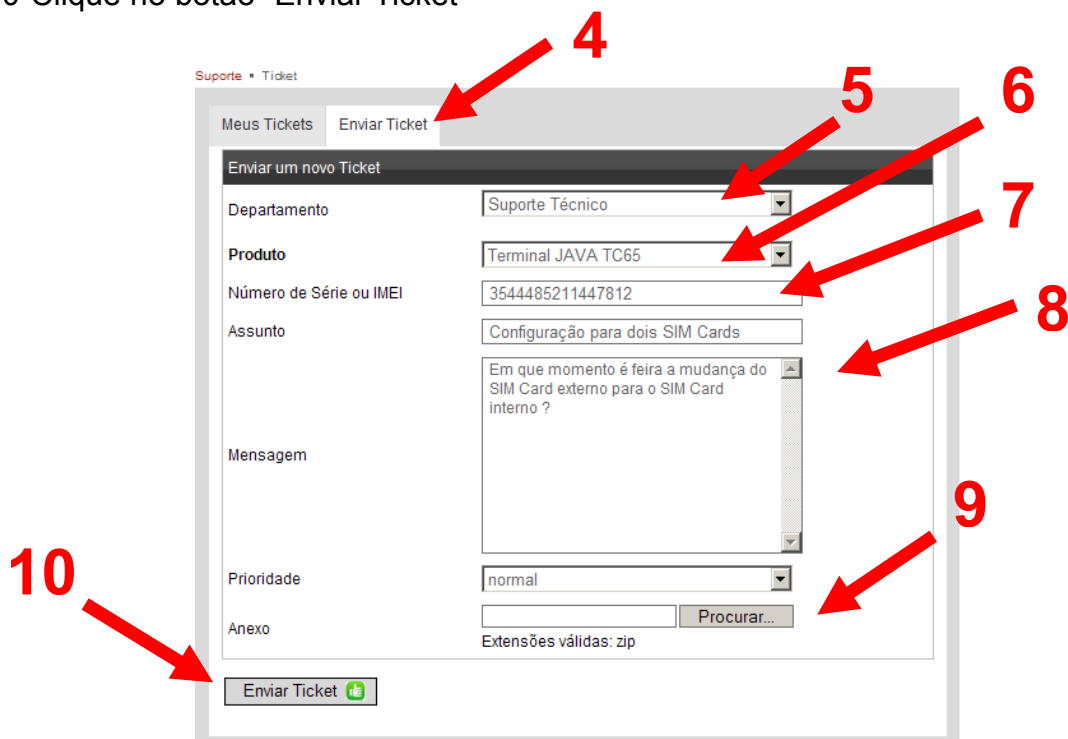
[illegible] Clique no botão "Enviar Ticket"

4

Suporte ▪ Ticket

Meus Tickets | Enviar Ticket

5

6

Enviar um novo Ticket

Departamento | Suporte Técnico

7

Produto | Terminal JAVA TC65

Número de Série ou IMEI | 3544485211447812

8

Assunto | Configuração para dois SIM Cards

Mensagem | Em que momento é feira a mudança do SIM Card externo para o SIM Card interno ?

9

10

Prioridade | normal

Anexo | Procurar...

Extensões válidas: zip

Enviar Ticket